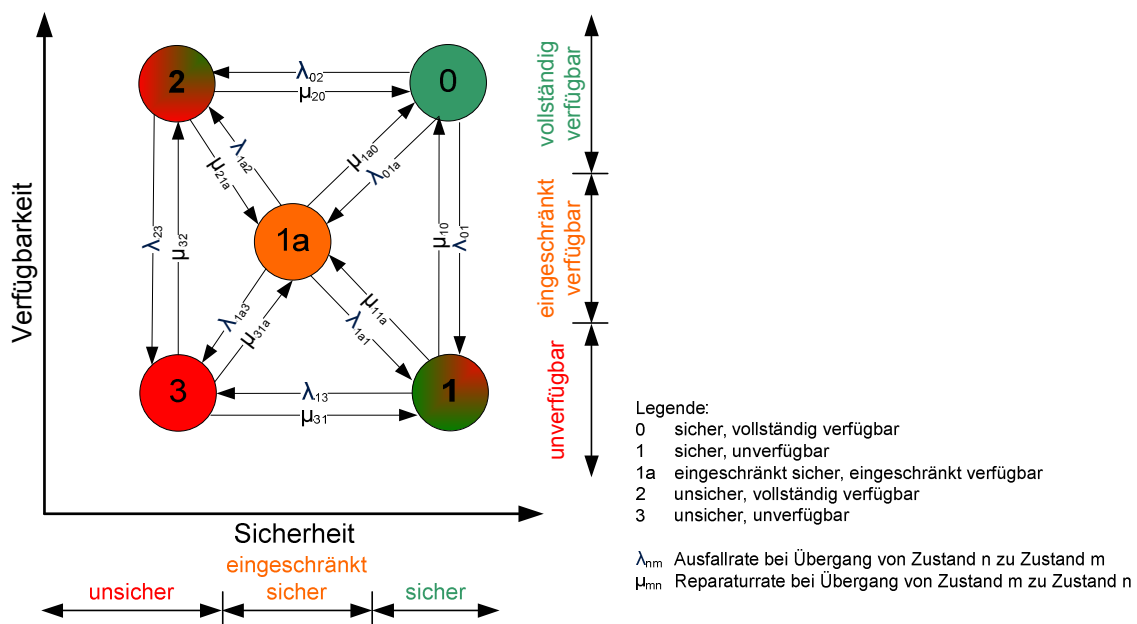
Verfügbarkeit

2

0

$\lambda_{02}$

$\mu_{20}$

$\lambda_{1a2}$

$\mu_{21a}$

$\mu_{1a0}$

$\lambda_{01a}$

1a

$\lambda_{23}$

$\mu_{32}$

$\mu_{10}$

$\lambda_{01}$

$\lambda_{1a3}$

$\mu_{31a}$

$\mu_{11a}$

$\lambda_{1a1}$

3

1

$\lambda_{13}$

$\mu_{31}$

Sicherheit

vollständig verfügbar

eingeschränkt verfügbar

unverfügbar

unsicher

eingeschränkt sicher

sicher

Legende:

| | |
|---|---|
| 0 | sicher, vollständig verfügbar |
| 1 | sicher, unverfügbar |
| 1a | eingeschränkt sicher, eingeschränkt verfügbar |
| 2 | unsicher, vollständig verfügbar |
| 3 | unsicher, unverfügbar |

$\lambda_{nm}$ Ausfallrate bei Übergang von Zustand n zu Zustand m

$\mu_{mn}$ Reparaturrate bei Übergang von Zustand m zu Zustand n